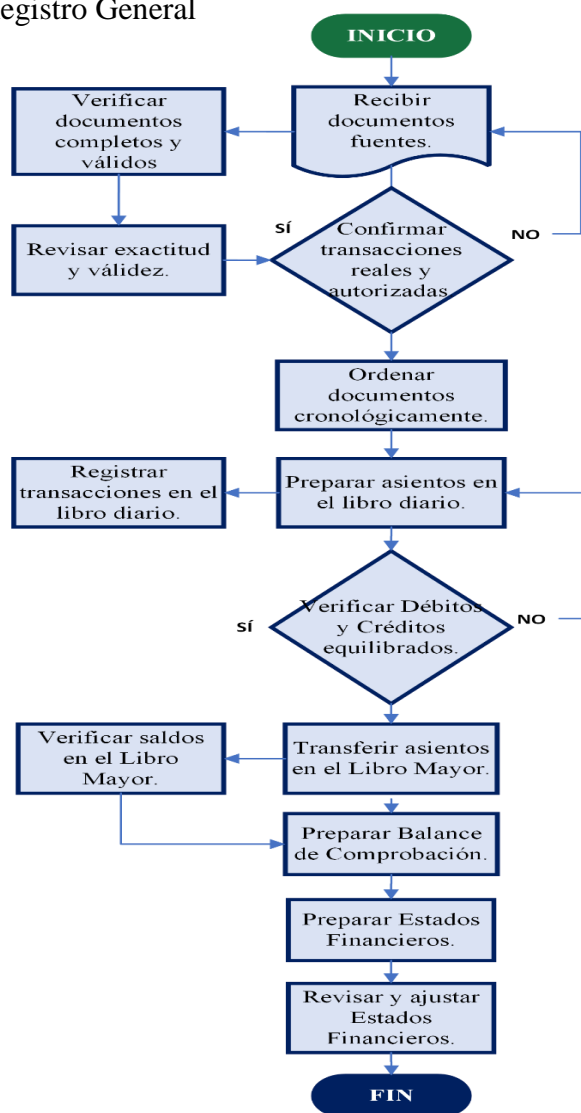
egistro General

INICIO

Verificar documentos completos y válidos

Recibir documentos fuentes.

Revisar exactitud y válidez.

SÍ

Confirmar transacciones reales y autorizadas

NO

Ordenar documentos cronológicamente.

Registrar transacciones en el libro diario.

Preparar asientos en el libro diario.

SÍ

Verificar Débitos y Créditos equilibrados.

NO

Verificar saldos en el Libro Mayor.

Transferir asientos en el Libro Mayor.

Preparar Balance de Comprobación.

Preparar Estados Financieros.

Revisar y ajustar Estados Financieros.

FIN